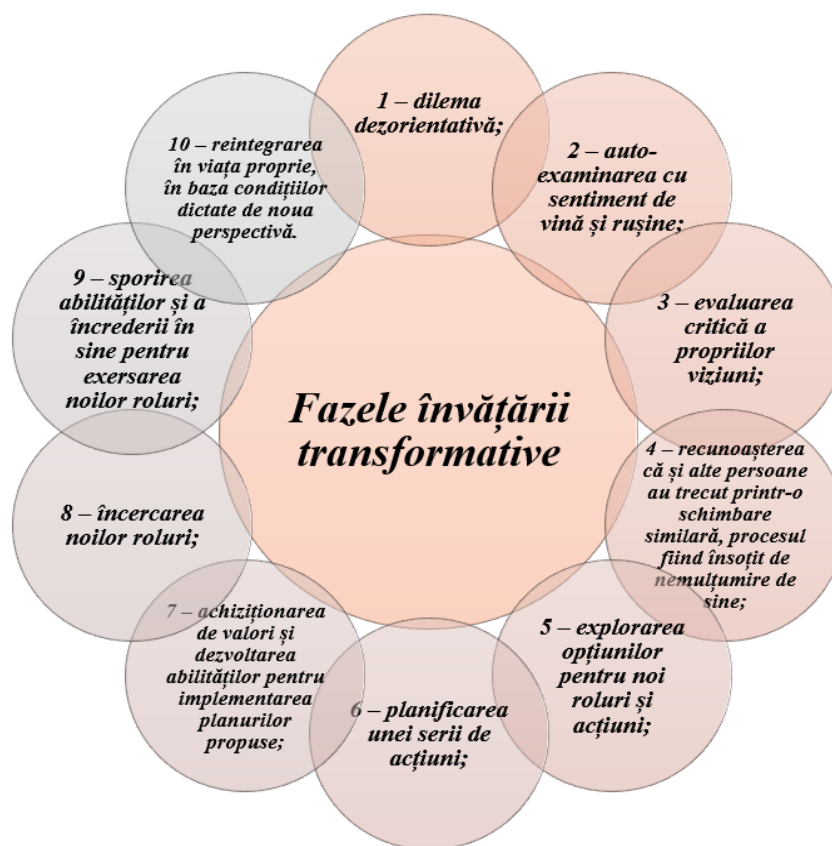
Fazele învățării transformative

1 – dilema dezorientativă;

2 – auto-examinarea cu sentiment de vină și rușine;

3 – evaluarea critică a propriilor viziuni;

4 – recunoașterea că și alte persoane au trecut printr-o schimbare similară, procesul fiind însoțit de nemulțumire de sine;

5 – explorarea opțiunilor pentru noi roluri și acțiuni;

6 – planificarea unei serii de acțiuni;

7 – achiziționarea de valori și dezvoltarea abilităților pentru implementarea planurilor propuse;

8 – încercarea noilor roluri;

9 – sporirea abilităților și a încrederii în sine pentru exersarea noilor roluri;

10 – reintegrarea în viața proprie, în baza condițiilor dictate de noua perspectivă.